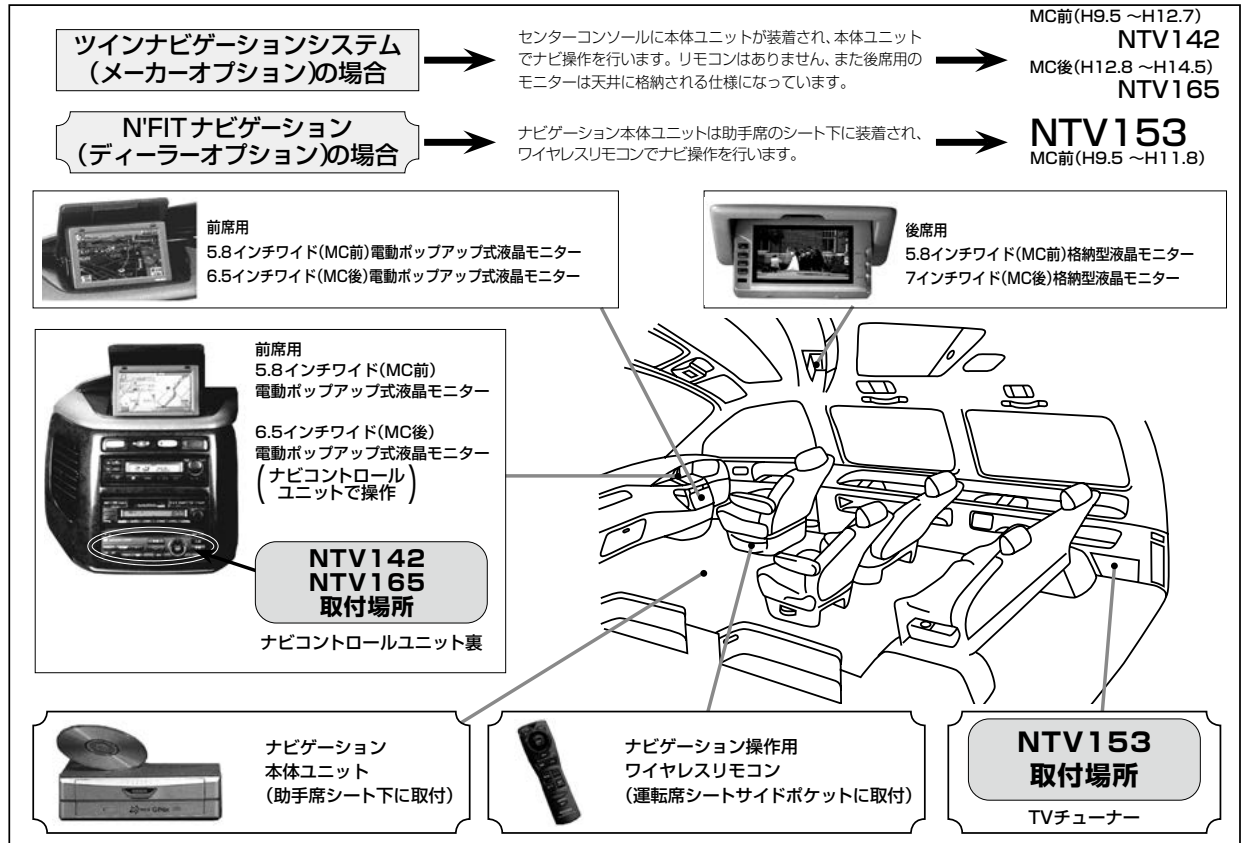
ツインナビゲーションシステム
(メーカーオプション)の場合

センターコンソールに本体ユニットが装着され、本体ユニットでナビ操作を行います。リモコンはありません、また後席用のモニターは天井に格納される仕様になっています。

MC前(H9.5 ～H12.7)
NTV142
MC後(H12.8 ～H14.5)
NTV165

N'FITナビゲーション
(ディーラーオプション)の場合

ナビゲーション本体ユニットは助手席のシート下に装着され、ワイヤレスリモコンでナビ操作を行います。

NTV153
MC前(H9.5 ～H11.8)

前席用
5.8インチワイド(MC前)電動ポップアップ式液晶モニター
6.5インチワイド(MC後)電動ポップアップ式液晶モニター

後席用
5.8インチワイド(MC前)格納型液晶モニター
7インチワイド(MC後)格納型液晶モニター

前席用
5.8インチワイド(MC前)
電動ポップアップ式液晶モニター
6.5インチワイド(MC後)
電動ポップアップ式液晶モニター
(ナビコントロールユニットで操作)

NTV142
NTV165
取付場所

ナビコントロールユニット裏

ナビゲーション
本体ユニット
(助手席シート下に取付)

ナビゲーション操作用
ワイヤレスリモコン
(運転席シートサイドポケットに取付)

NTV153
取付場所

TVチューナー